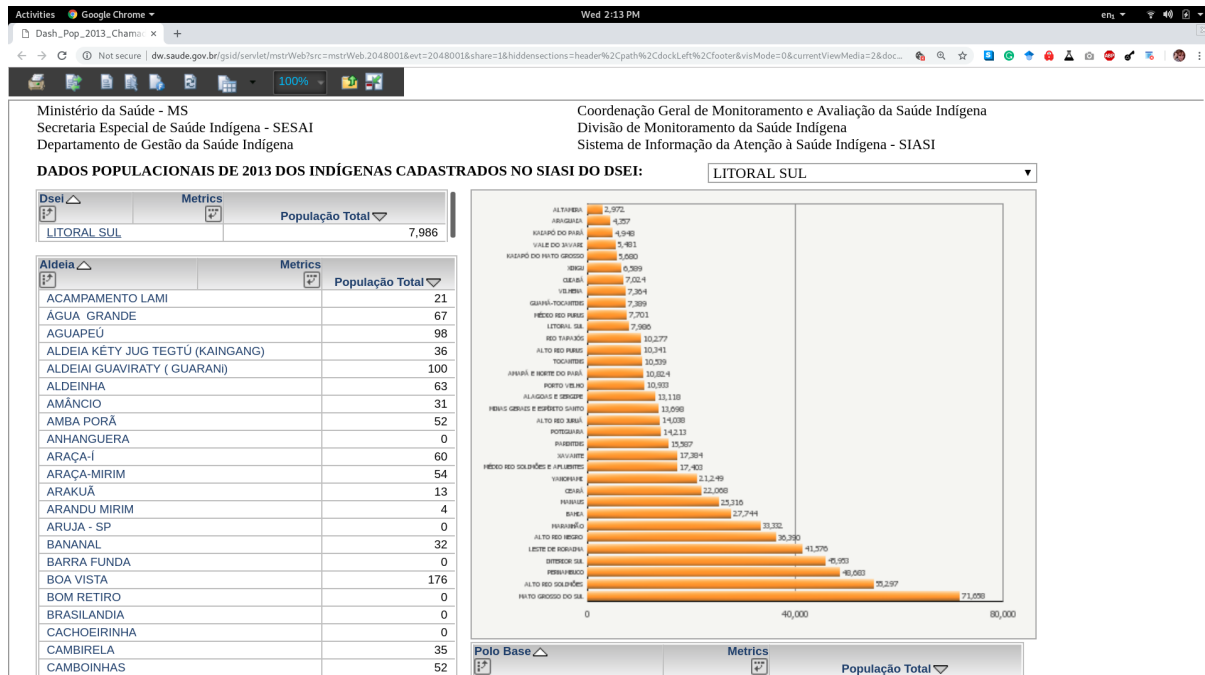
Activities   Google Chrome ▾   Wed 2:13 PM   en₁ ▾

Dash_Pop_2013_Chama ×   +

← → C   ⓘ Not secure | dw.saude.gov.br/gsid/servlet/mstrWeb?src=mstrWeb.2048001&evt=2048001&share=1&hiddensections=header%2Cpath%2CdockLeft%2Cfooter&visMode=0&currentViewMedia=2&doc...

100%

Ministério da Saúde - MS
Secretaria Especial de Saúde Indígena - SESAI
Departamento de Gestão da Saúde Indígena

Coordenação Geral de Monitoramento e Avaliação da Saúde Indígena
Divisão de Monitoramento da Saúde Indígena
Sistema de Informação da Atenção à Saúde Indígena - SIASI

DADOS POPULACIONAIS DE 2013 DOS INDÍGENAS CADASTRADOS NO SIASI DO DSEI:

LITORAL SUL

| Dsei | Metrics População Total |
|---|---|
| LITORAL SUL | 7,986 |

| Aldeia | Metrics População Total |
|---|---|
| ACAMPAMENTO LAMI | 21 |
| ÁGUA GRANDE | 67 |
| AGUAPEÚ | 98 |
| ALDEIA KÉTY JUG TEGTÜ (KAINGANG) | 36 |
| ALDEIAI GUAVIRATY ( GUARANi) | 100 |
| ALDEINHA | 63 |
| AMÂNCIO | 31 |
| AMBA PORÃ | 52 |
| ANHANGUERA | 0 |
| ARAÇA-Í | 60 |
| ARAÇA-MIRIM | 54 |
| ARAKUÃ | 13 |
| ARANDU MIRIM | 4 |
| ARUJA - SP | 0 |
| BANANAL | 32 |
| BARRA FUNDA | 0 |
| BOA VISTA | 176 |
| BOM RETIRO | 0 |
| BRASILANDIA | 0 |
| CACHOEIRINHA | 0 |
| CAMBIRELA | 35 |
| CAMBOINHAS | 52 |

ALTAMIRA 2,972
ARAGUAIA 4,357
KAIAPÓ DO PARÁ 4,948
VALE DO JAVARI 5,481
KAIAPÓ DO MATO GROSSO 5,680
XINGU 6,589
CUIABÁ 7,024
VILHENA 7,364
GUAMÁ-TOCANTINS 7,389
MÉDIO RIO PURUS 7,701
LITORAL SUL 7,986
RIO TAPAJÓS 10,277
ALTO RIO PURUS 10,341
TOCANTINS 10,539
AMAPÁ E NORTE DO PARÁ 10,824
PORTO VELHO 10,933
ALAGOAS E SERGIPE 13,118
MINAS GERAIS E ESPÍRITO SANTO 13,698
ALTO RIO JURUÁ 14,038
POTIGUARA 14,213
PARINTINS 15,507
XAVANTE 17,384
MÉDIO RIO SOLIMÕES E AFLUENTES 17,403
YANOMAMI 21,249
CEARÁ 22,068
MANAUS 25,316
BAHIA 27,744
MARANHÃO 33,332
ALTO RIO NEGRO 36,390
LESTE DE RORAIMA 41,576
INTERIOR SUL 45,953
PERNAMBUCO 48,683
ALTO RIO SOLIMÕES 55,297
MATO GROSSO DO SUL 71,658
0   40,000   80,000

Polo Base   Metrics   População Total